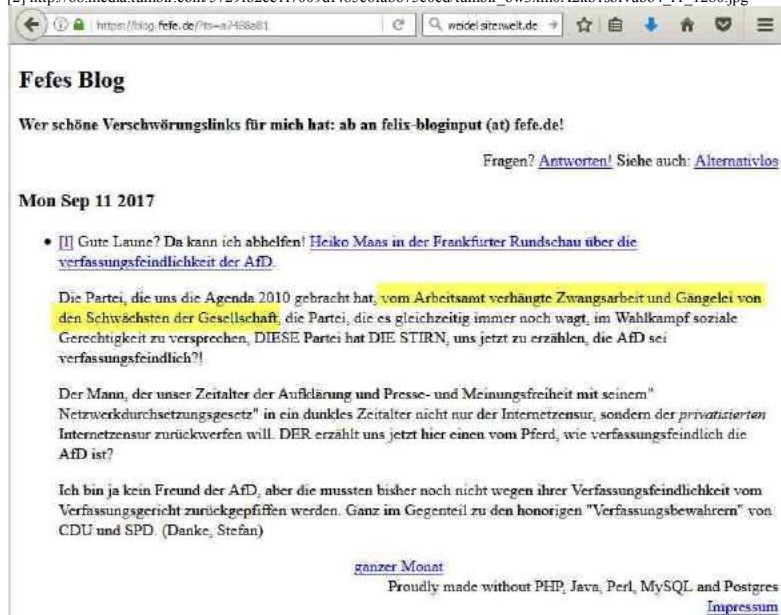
[2] https://66.media.tumblr.com/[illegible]/tumblr_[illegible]_1280.jpg

https://blog.fefe.de/?ts=a7488a81

weidel sitez:welt.de

Fefes Blog

Wer schöne Verschwörungslinks für mich hat: ab an felix-bloginput (at) fefe.de!

Fragen? Antworten! Siehe auch: Alternativlos

Mon Sep 11 2017

• [l] Gute Laune? Da kann ich abhelfen! Heiko Maas in der Frankfurter Rundschau über die verfassungsfeindlichkeit der AfD.

Die Partei, die uns die Agenda 2010 gebracht hat, vom Arbeitsamt verhängte Zwangsarbeit und Gängelei von den Schwächsten der Gesellschaft, die Partei, die es gleichzeitig immer noch wagt, im Wahlkampf soziale Gerechtigkeit zu versprechen, DIESE Partei hat DIE STIRN, uns jetzt zu erzählen, die AfD sei verfassungsfeindlich?!

Der Mann, der unser Zeitalter der Aufklärung und Presse- und Meinungsfreiheit mit seinem "Netzwerkdurchsetzungsgesetz" in ein dunkles Zeitalter nicht nur der Internetzensur, sondern der privatisierten Internetzensur zurückwerfen will. DER erzählt uns jetzt hier einen vom Pferd, wie verfassungsfeindlich die AfD ist?

Ich bin ja kein Freund der AfD, aber die mussten bisher noch nicht wegen ihrer Verfassungsfeindlichkeit vom Verfassungsgericht zurückgepfiffen werden. Ganz im Gegenteil zu den honorigen "Verfassungsbewahrern" von CDU und SPD. (Danke, Stefan)

ganzer Monat
Proudly made without PHP, Java, Perl, MySQL and Postgres
Impressum